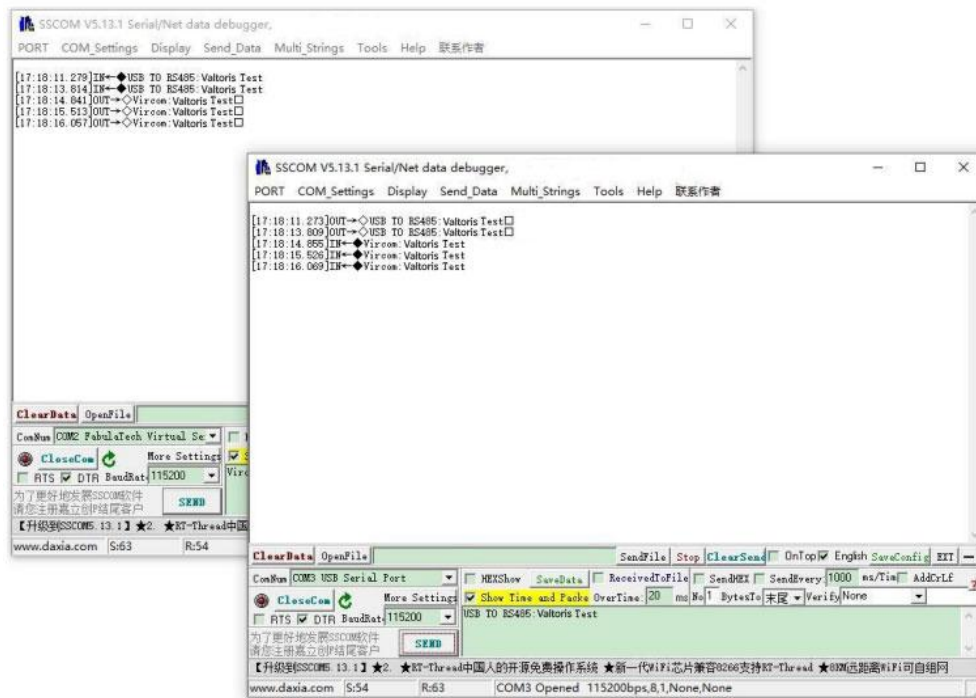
SSCOM V5.13.1 Serial/Net data debugger,

PORT COM_Settings Display Send_Data Multi_Strings Tools Help 联系作者

[17:18:11.279]IN←◆USB TO RS485: Valtoris Test
[17:18:13.814]IN←◆USB TO RS485: Valtoris Test
[17:18:14.841]OUT→◇Vircom: Valtoris Test□
[17:18:15.513]OUT→◇Vircom: Valtoris Test□
[17:18:16.057]OUT→◇Vircom: Valtoris Test□

ClearData OpenFile

ComNum COM2 FabulaTech Virtual Se

CloseCom

More Settings

RTS DTR BaudRat 115200

Vir

为了更好地发展SSCOM软件 请您注册嘉立创P结尾客户

SEND

【升级到SSCOM5.13.1】★2. ★RT-Thread中国

www.daxia.com S:63 R:54

SSCOM V5.13.1 Serial/Net data debugger,

PORT COM_Settings Display Send_Data Multi_Strings Tools Help 联系作者

[17:18:11.273]OUT→◇USB TO RS485: Valtoris Test□
[17:18:13.809]OUT→◇USB TO RS485: Valtoris Test□
[17:18:14.855]IN←◆Vircom: Valtoris Test
[17:18:15.526]IN←◆Vircom: Valtoris Test
[17:18:16.069]IN←◆Vircom: Valtoris Test

ClearData OpenFile

SendFile Stop ClearSend OnTop English SaveConfig EXT —

ComNum COM3 USB Serial Port

HEXShow SaveData ReceivedToFile SendHEX SendEvery 1000 ms/Tim AddCrLf

CloseCom

More Settings

Show Time and Packe OverTime: 20 ms No 1 BytesTo 末尾 Verify None

RTS DTR BaudRat 115200

USB TO RS485: Valtoris Test

为了更好地发展SSCOM软件 请您注册嘉立创P结尾客户

SEND

【升级到SSCOM5.13.1】★2. ★RT-Thread中国人的开源免费操作系统 ★新一代WiFi芯片兼容8266支持RT-Thread ★8KM远距离WiFi可自组网

www.daxia.com S:54 R:63 COM3 Opened 115200bps,8,1,None,None